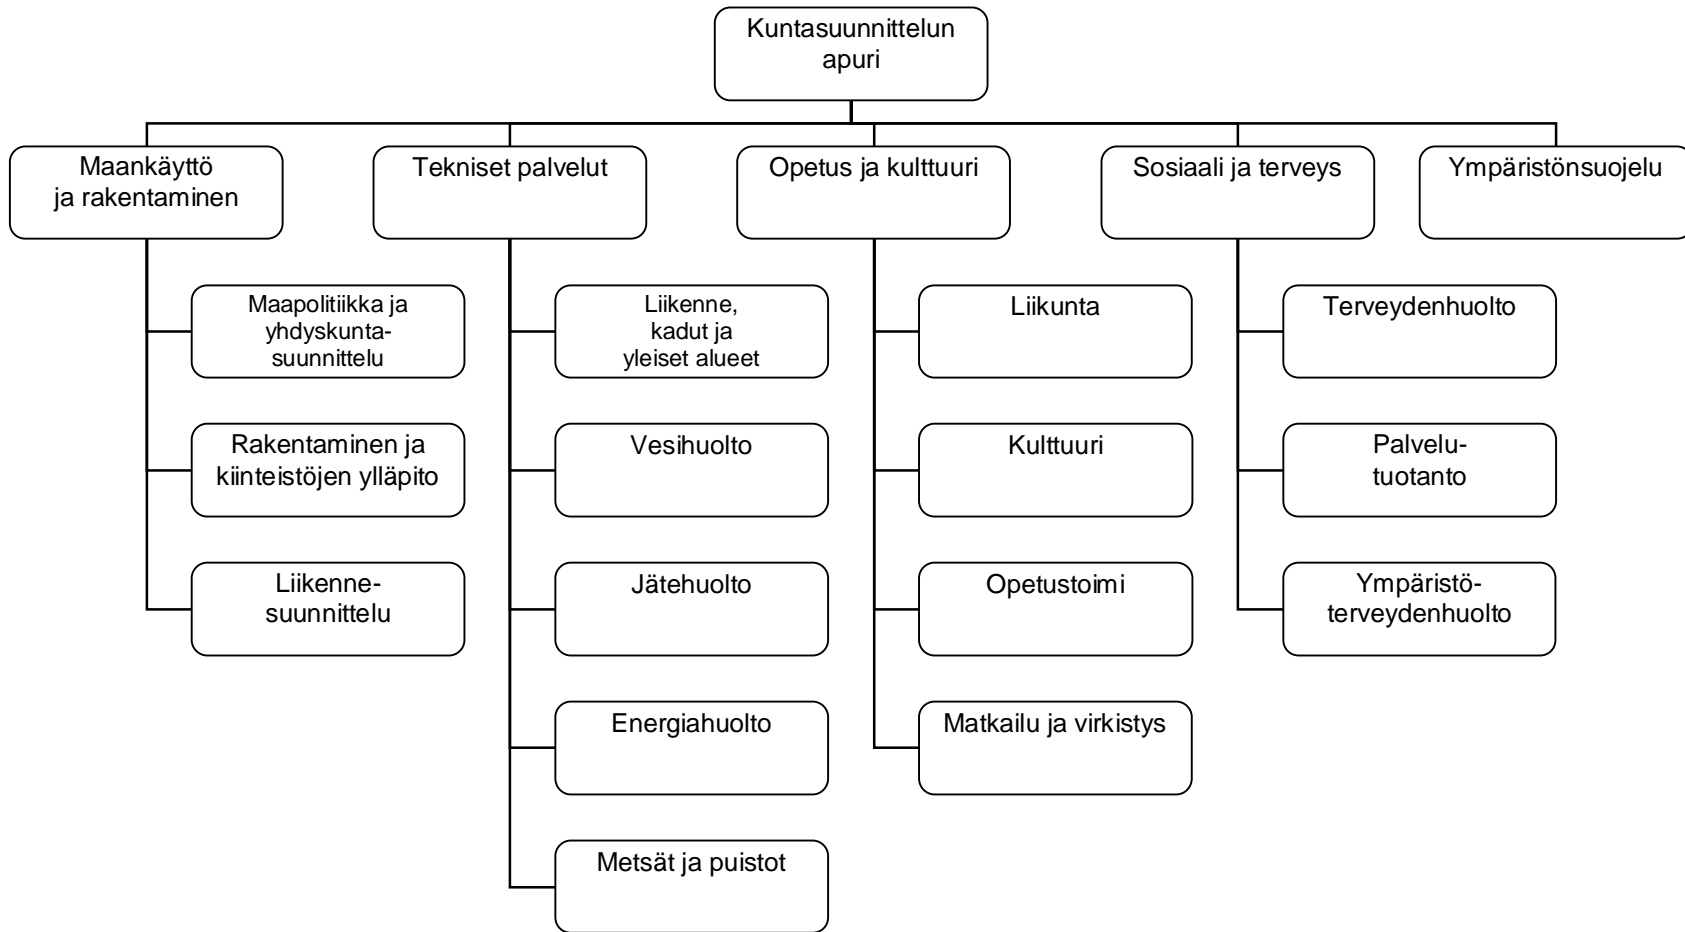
Kuntasuunnittelun apuri

Maankäyttö ja rakentaminen

Tekniset palvelut

Opetus ja kulttuuri

Sosiaali ja terveys

Ympäristönsuojelu

Maapolitiikka ja yhdyskuntasuunnittelu

Rakentaminen ja kiinteistöjen ylläpito

Liikennesuunnittelu

Liikenne, kadut ja yleiset alueet

Vesihuolto

Jätehuolto

Energiahuolto

Metsät ja puistot

Liikunta

Kulttuuri

Opetustoimi

Matkailu ja virkistys

Terveydenhuolto

Palvelutuotanto

Ympäristöterveydenhuolto